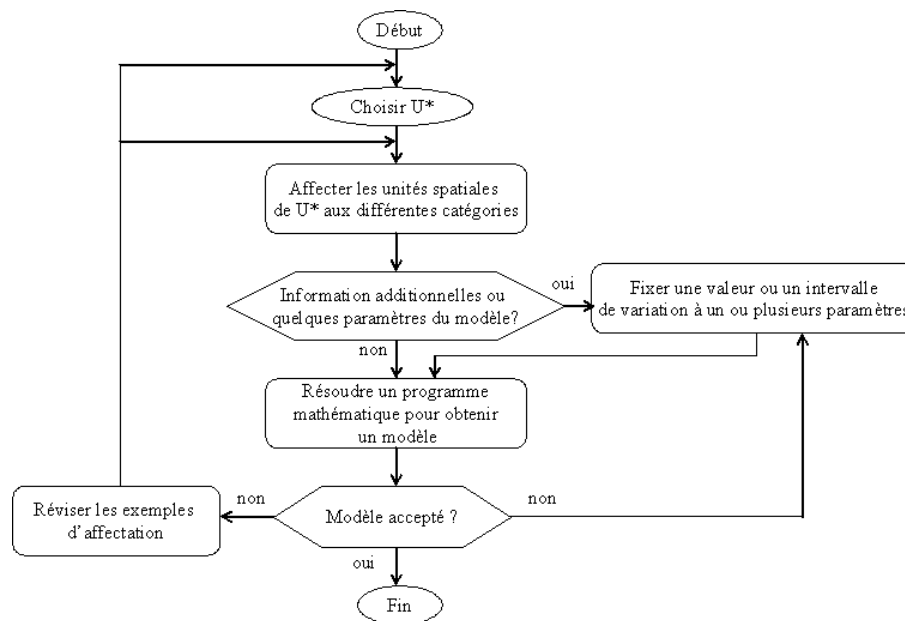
Début

Choisir U*

Affecter les unités spatiales de U* aux différentes catégories

Information additionnelles ou quelques paramètres du modèle?

oui

Fixer une valeur ou un intervalle de variation à un ou plusieurs paramètres

non

Résoudre un programme mathématique pour obtenir un modèle

Réviser les exemples d'affectation

non

Modèle accepté ?

non

oui

Fin